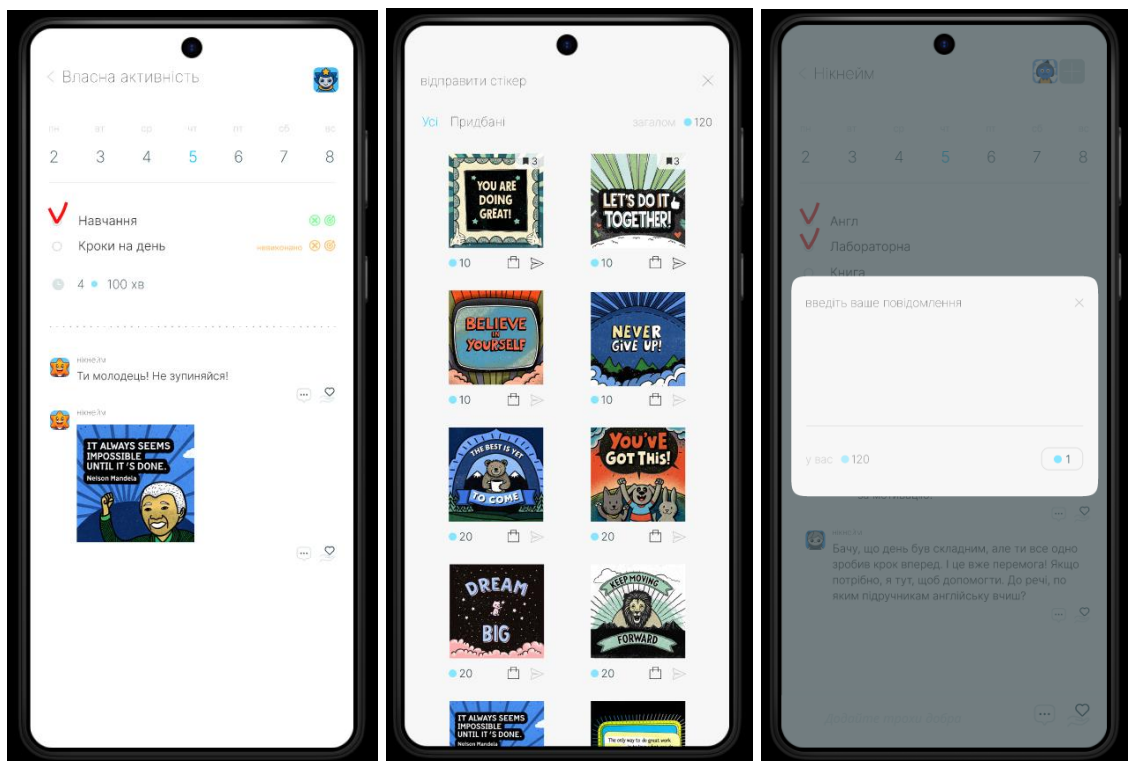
< Власна активність

пн вт ср чт пт сб нд
2 3 4 5 6 7 8

Навчання
Кроки на день невиконано

4 • 100 хв

нікнейм
Ти молодець! Не зупиняйся!

нікнейм
IT ALWAYS SEEMS IMPOSSIBLE UNTIL IT'S DONE.
Nelson Mandela

відправити стікер

Усі Придбані загалом • 120

YOU ARE DOING GREAT! 3
LET'S DO IT TOGETHER! 3
• 10 • 10
BELIEVE IN YOURSELF
NEVER GIVE UP!
• 10 • 10
THE BEST IS YET TO COME
YOU'VE GOT THIS!
• 20 • 20
DREAM BIG
KEEP MOVING FORWARD
• 20 • 20
IT ALWAYS SEEMS IMPOSSIBLE UNTIL IT'S DONE. Nelson Mandela
The only way to do great work

< Нікнейм

пн вт ср чт пт сб нд
2 3 4 5 6 7 8

Англ
Лабораторна
Книга

введіть ваше повідомлення

у вас • 120
• 1

за мотивацію.

нікнейм
Бачу, що день був складним, але ти все одно зробив крок вперед. І це вже перемога! Якщо потрібно, я тут, щоб допомогти. До речі, по яким підручникам англійську вчиш?

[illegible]